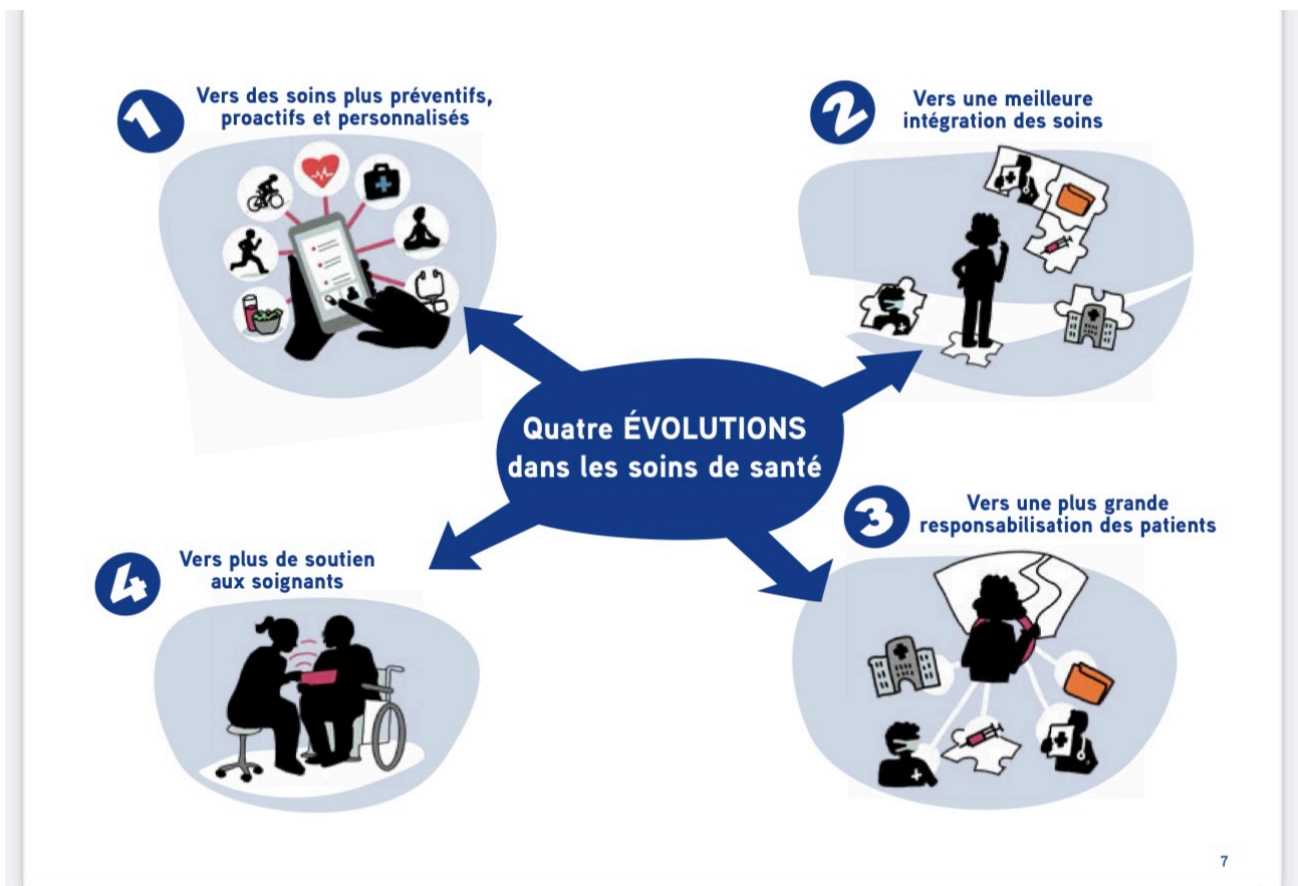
1 Vers des soins plus préventifs, proactifs et personnalisés

2 Vers une meilleure intégration des soins

Quatre ÉVOLUTIONS dans les soins de santé

3 Vers une plus grande responsabilisation des patients

4 Vers plus de soutien aux soignants

7